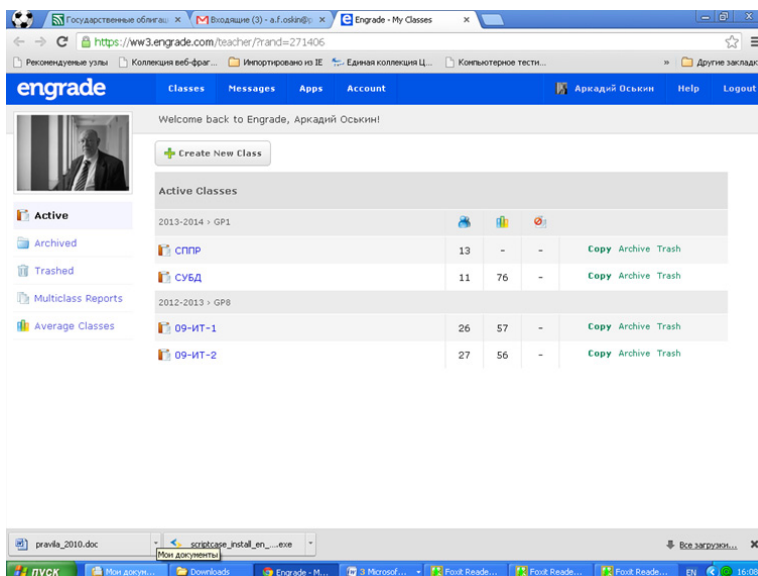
Государственные облигац × Входящие (3) - a.f.oskin@ × Engrade - My Classes ×

https://ww3.engrade.com/teacher/?rand=271406

Рекомендуемые узлы | Коллекция веб-фраг... | Импортировано из IE | Единая коллекция Ц... | Компьютерное тести... | » | Другие закладк

engrade | Classes | Messages | Apps | Account | Аркадий Оськин | Help | Logout

Welcome back to Engrade, Аркадий Оськин!

Create New Class

Active Classes

Active
Archived
Trashed
Multiclass Reports
Average Classes

| 2013-2014 › GP1 | | | | |
|---|---|---|---|---|
| СППР | 13 | - | - | Copy Archive Trash |
| СУБД | 11 | 76 | - | Copy Archive Trash |
| 2012-2013 › GP8 | | | | |
| 09-ИТ-1 | 26 | 57 | - | Copy Archive Trash |
| 09-ИТ-2 | 27 | 56 | - | Copy Archive Trash |

pravila_2010.doc | scriptcase_install_en_....exe | Мои документы | Все загрузки...

пуск | Мои докум... | Downloads | Engrade - M... | 3 Microsof... | Foxit Reade... | Foxit Reade... | Foxit Reade... | EN | 16:08